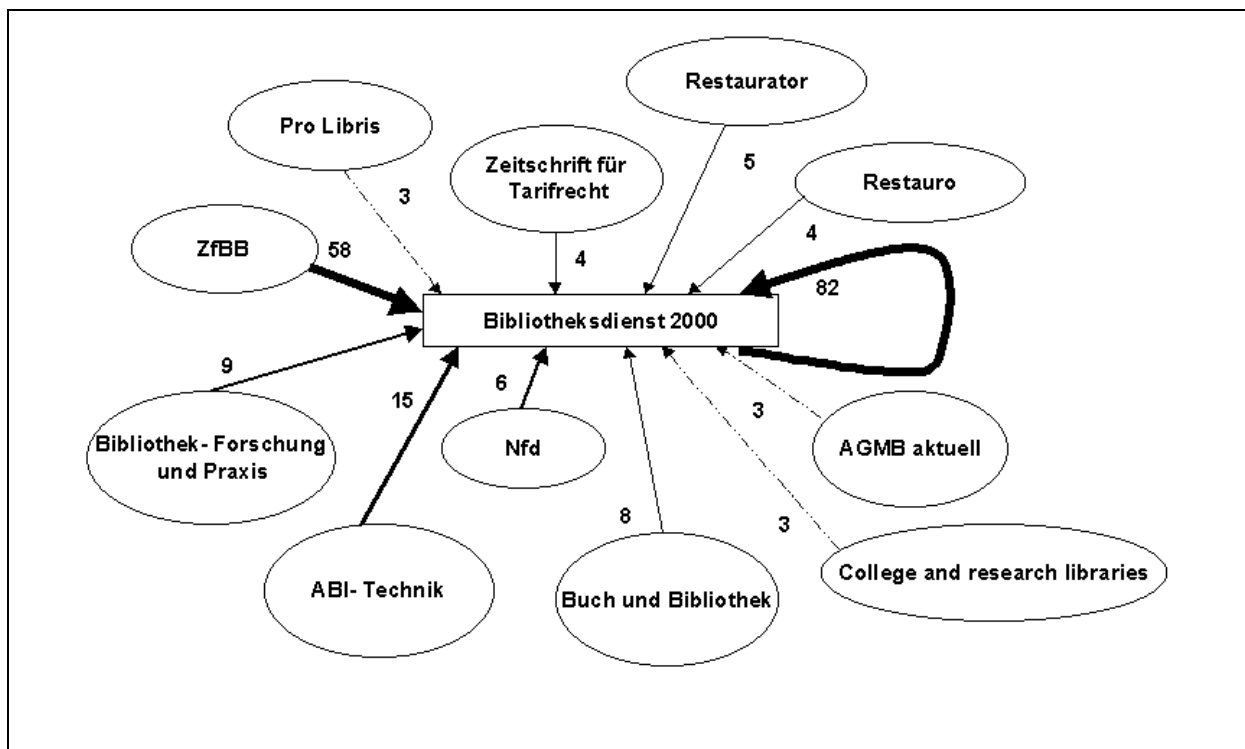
Restaurator

Pro Libris

Zeitschrift für Tarifrecht

5

Restauro

3

4

ZfBB

58

4

82

Bibliotheksdienst 2000

9

6

15

3

Bibliothek- Forschung und Praxis

Nfd

AGMB aktuell

8

3

ABI- Technik

Buch und Bibliothek

College and research libraries